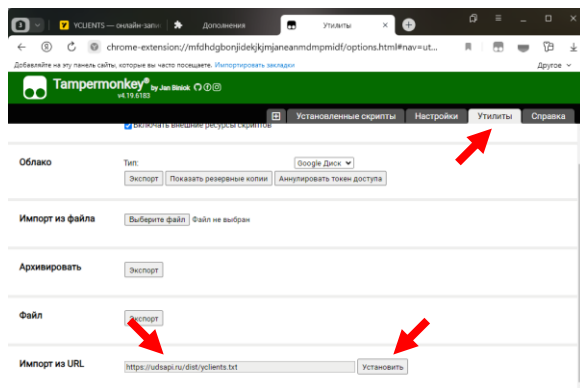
3 YCLIENTS — онлайн-запи Дополнения Утилиты

chrome-extension://mfdhdgbonjidekjkjmjaneanmdmpmidf/options.html#nav=ut...

Добавляйте на эту панель сайты, которые вы часто посещаете. Импортировать закладки Другое

Tampermonkey® by Jan Biniok
v4.19.6183

Установленные скрипты Настройки Утилиты Справка

Включать внешние ресурсы скриптов

Облако
Тип: Google Диск
Экспорт Показать резервные копии Аннулировать токен доступа

Импорт из файла
Выберите файл Файл не выбран

Архивировать
Экспорт

Файл
Экспорт

Импорт из URL
https://udsapi.ru/dist/yclients.txt Установить